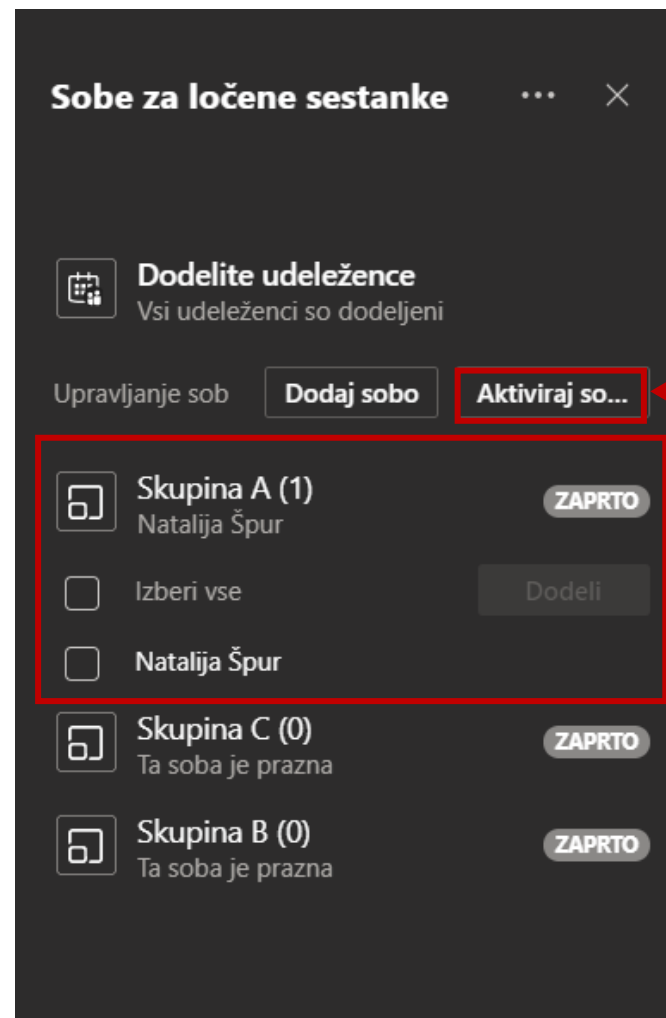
Sobe za ločene sestanke ··· ×

Dodelite udeležence
Vsi udeleženci so dodeljeni

Upravljanje sob Dodaj sobo Aktiviraj so...

Skupina A (1)
Natalija Špur
ZAPRTO

Izberi vse Dodeli

Natalija Špur

Skupina C (0)
Ta soba je prazna
ZAPRTO

Skupina B (0)
Ta soba je prazna
ZAPRTO